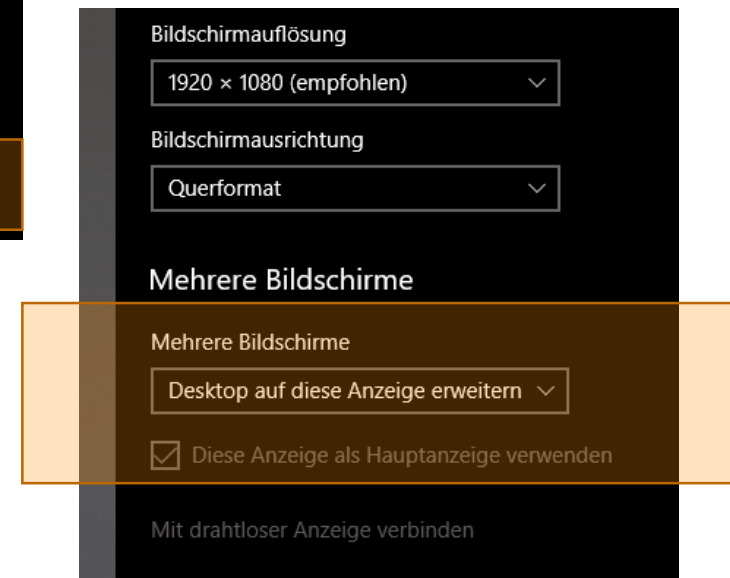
Bildschirmauflösung

1920 × 1080 (empfohlen)

Bildschirmausrichtung

Querformat

Mehrere Bildschirme

Mehrere Bildschirme

Desktop auf diese Anzeige erweitern

Diese Anzeige als Hauptanzeige verwenden

Mit drahtloser Anzeige verbinden